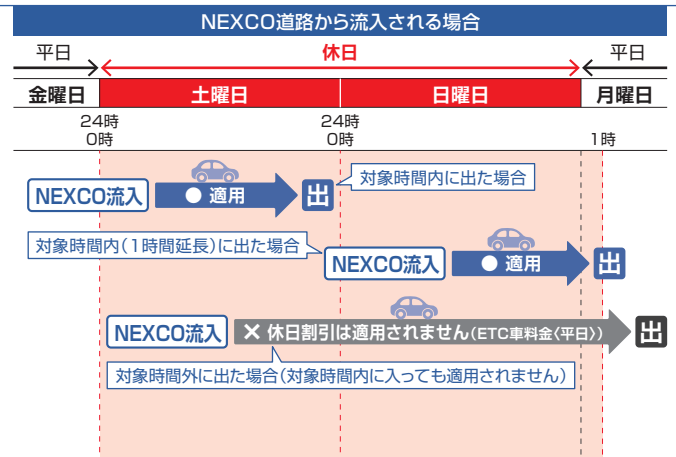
NEXCO道路から流入される場合

平日

休日

平日

| 金曜日 | 土曜日 | 日曜日 | 月曜日 |
|---|---|---|---|

24時
0時

24時
0時

1時

NEXCO流入

● 適用

出

対象時間内に出た場合

対象時間内（1時間延長）に出た場合

NEXCO流入

● 適用

出

NEXCO流入

✕ 休日割引は適用されません（ETC車料金〈平日〉）

出

対象時間外に出た場合（対象時間内に入っても適用されません）